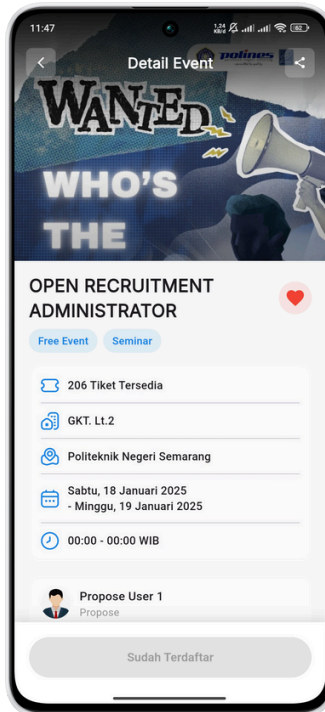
11:47

1,24 KB/d

62

Detail Event

polines

WANTED

WHO'S

THE

OPEN RECRUITMENT ADMINISTRATOR

Free Event

Seminar

206 Tiket Tersedia

GKT. Lt.2

Politeknik Negeri Semarang

Sabtu, 18 Januari 2025
- Minggu, 19 Januari 2025

00:00 - 00:00 WIB

Propose User 1
Propose

Sudah Terdaftar